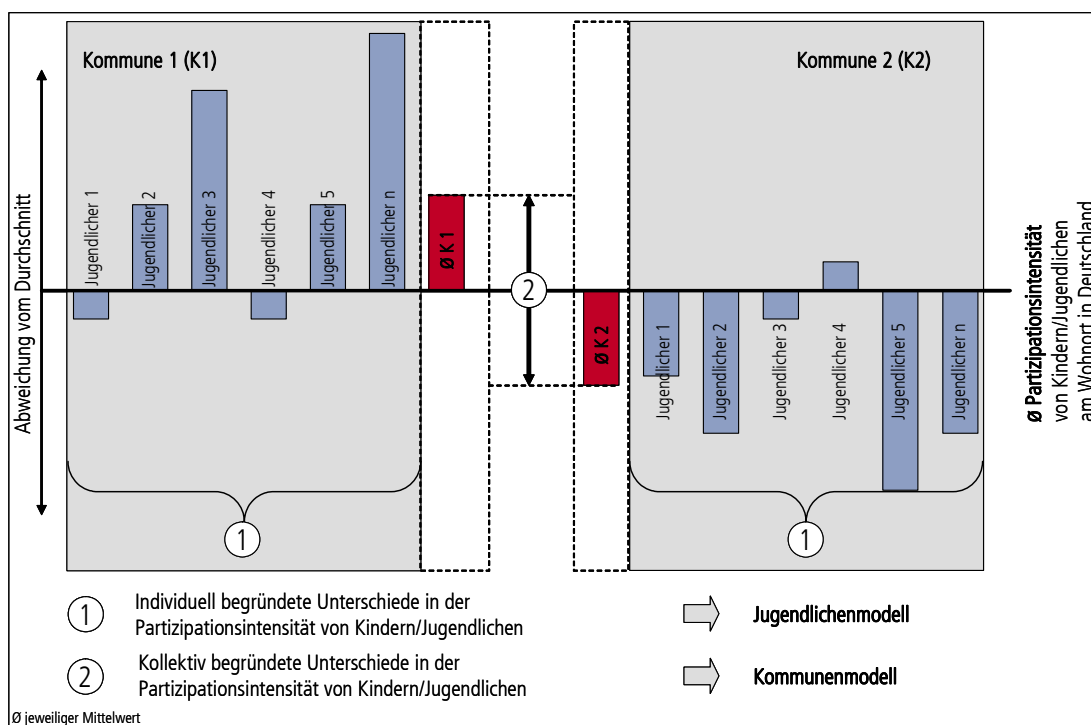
Kommune 1 (K1)

Kommune 2 (K2)

Abweichung vom Durchschnitt

Jugendlicher 1
Jugendlicher 2
Jugendlicher 3
Jugendlicher 4
Jugendlicher 5
Jugendlicher n

Ø K 1

2

Ø K 2

Jugendlicher 1
Jugendlicher 2
Jugendlicher 3
Jugendlicher 4
Jugendlicher 5
Jugendlicher n

Ø Partizipationsintensität von Kindern/Jugendlichen am Wohnort in Deutschland

1

1

1 Individuell begründete Unterschiede in der Partizipationsintensität von Kindern/Jugendlichen

2 Kollektiv begründete Unterschiede in der Partizipationsintensität von Kindern/Jugendlichen

Jugendlichenmodell

Kommunenmodell

Ø jeweiliger Mittelwert